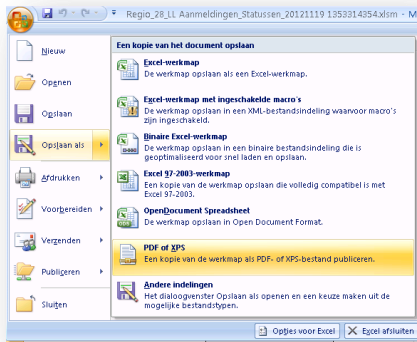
Regio_28_LL Aanmeldingen_Statussen_20121119 1353314354.xlsm - Excel

Nieuw

Openen

Opslaan

Opslaan als

Afdrukken

Voorbereiden

Verzenden

Publiceren

Sluiten

Een kopie van het document opslaan

Excel-werkmap
De werkmap opslaan als een Excel-werkmap.

Excel-werkmap met ingeschakelde macro's
De werkmap opslaan in een XML-bestandsindeling waarvoor macro's zijn ingeschakeld.

Binaire Excel-werkmap
De werkmap opslaan in een binaire bestandsindeling die is geoptimaliseerd voor snel laden en opslaan.

Excel 97-2003-werkmap
Een kopie van de werkmap opslaan die volledig compatibel is met Excel 97-2003.

OpenDocument Spreadsheet
De werkmap opslaan in Open Document Format.

PDF of XPS
Een kopie van de werkmap als PDF- of XPS-bestand publiceren.

Andere indelingen
Het dialoogvenster Opslaan als openen en een keuze maken uit de mogelijke bestandstypen.

Opties voor Excel

Excel afsluiten